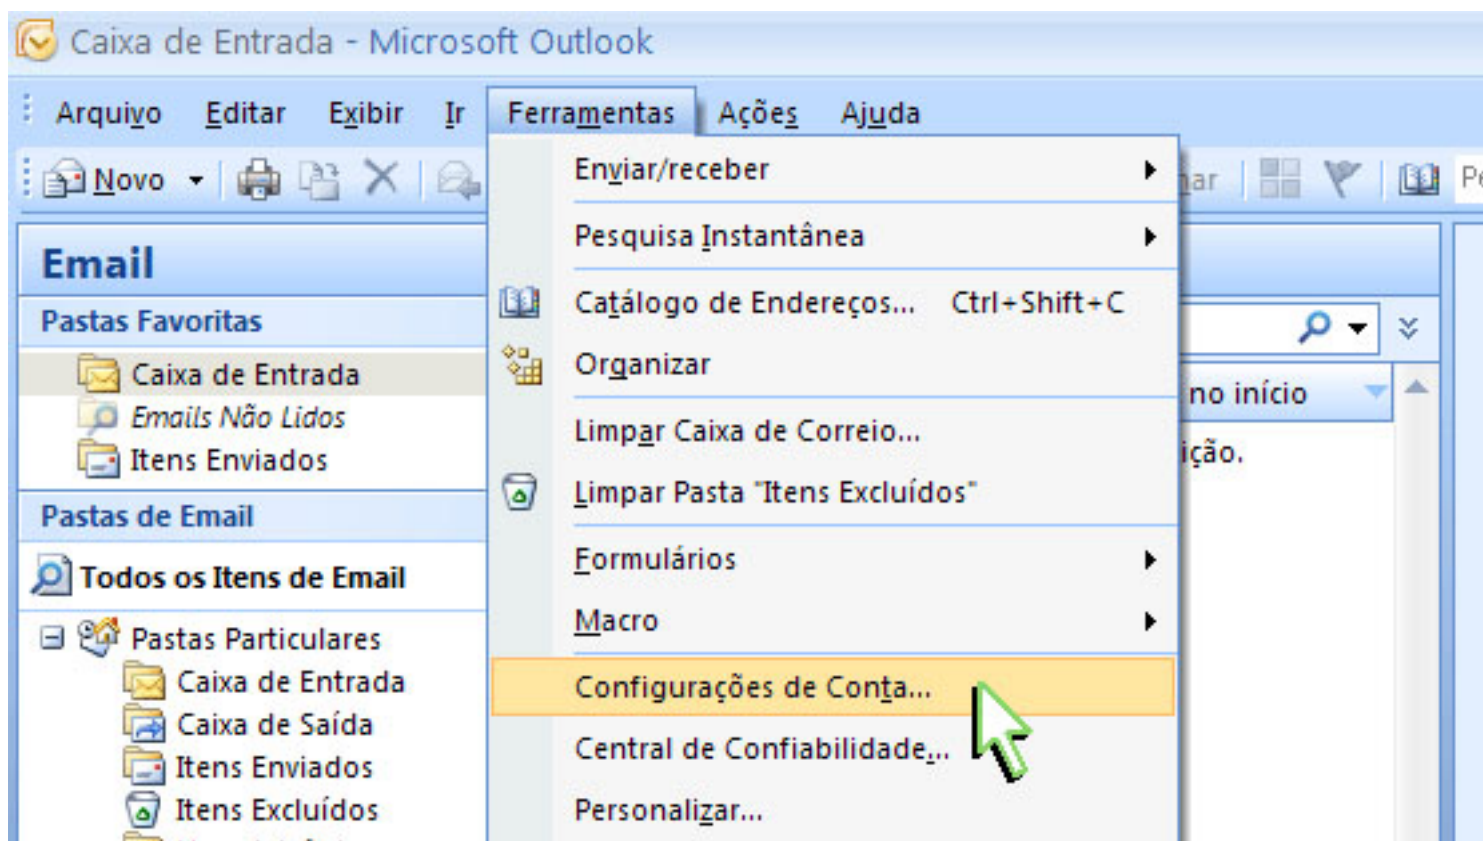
Caixa de Entrada - Microsoft Outlook

Arquivo Editar Exibir Ir Ferramentas Ações Ajuda

Novo

Email
Pastas Favoritas
Caixa de Entrada
Emails Não Lidos
Itens Enviados
Pastas de Email
Todos os Itens de Email
Pastas Particulares
Caixa de Entrada
Caixa de Saída
Itens Enviados
Itens Excluídos

Enviar/receber
Pesquisa Instantânea
Catálogo de Endereços... Ctrl+Shift+C
Organizar
Limpar Caixa de Correio...
Limpar Pasta "Itens Excluídos"
Formulários
Macro
Configurações de Conta...
Central de Confiabilidade...
Personalizar...

har
Pe
no início
ição.